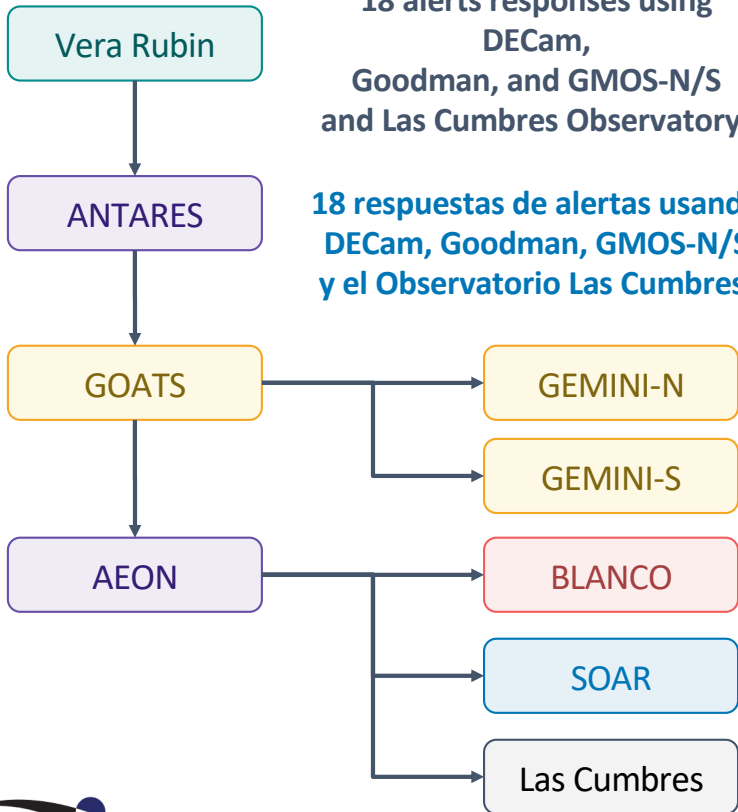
Vera Rubin

18 alerts responses using DECam, Goodman, and GMOS-N/S and Las Cumbres Observatory

ANTARES

18 respuestas de alertas usand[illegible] DECam, Goodman, GMOS-N/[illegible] y el Observatorio Las Cumbres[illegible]

GOATS

GEMINI-N

GEMINI-S

AEON

BLANCO

SOAR

Las Cumbres